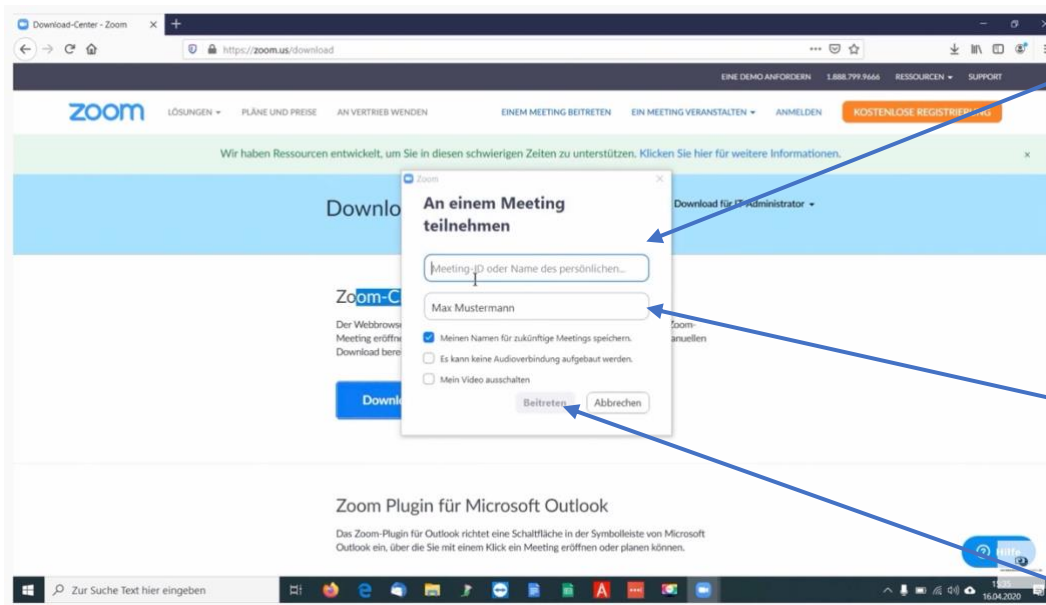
Download-Center - Zoom

https://zoom.us/download

EINE DEMO ANFORDERN 1.888.799.9666 RESSOURCEN SUPPORT

zoom LÖSUNGEN PLÄNE UND PREISE AN VERTRIEB WENDEN EINEM MEETING BEITRETEN EIN MEETING VERANSTALTEN ANMELDEN KOSTENLOSE REGISTRIE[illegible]

Wir haben Ressourcen entwickelt, um Sie in diesen schwierigen Zeiten zu unterstützen. Klicken Sie hier für weitere Informationen.

Downlo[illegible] Download für IT-Administrator

Zoom

An einem Meeting teilnehmen

Meeting-ID oder Name des persönlichen...

Max Mustermann

Meinen Namen für zukünftige Meetings speichern.

Es kann keine Audioverbindung aufgebaut werden.

Mein Video ausschalten

Beitreten Abbrechen

Zoom-C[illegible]

Der Webbrows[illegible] Zoom-Meeting eröffne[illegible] anuellen Download bere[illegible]

Downl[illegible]

Zoom Plugin für Microsoft Outlook

Das Zoom-Plugin für Outlook richtet eine Schaltfläche in der Symbolleiste von Microsoft Outlook ein, über die Sie mit einem Klick ein Meeting eröffnen oder planen können.

Hilfe

Zur Suche Text hier eingeben

15:35
16.04.2020